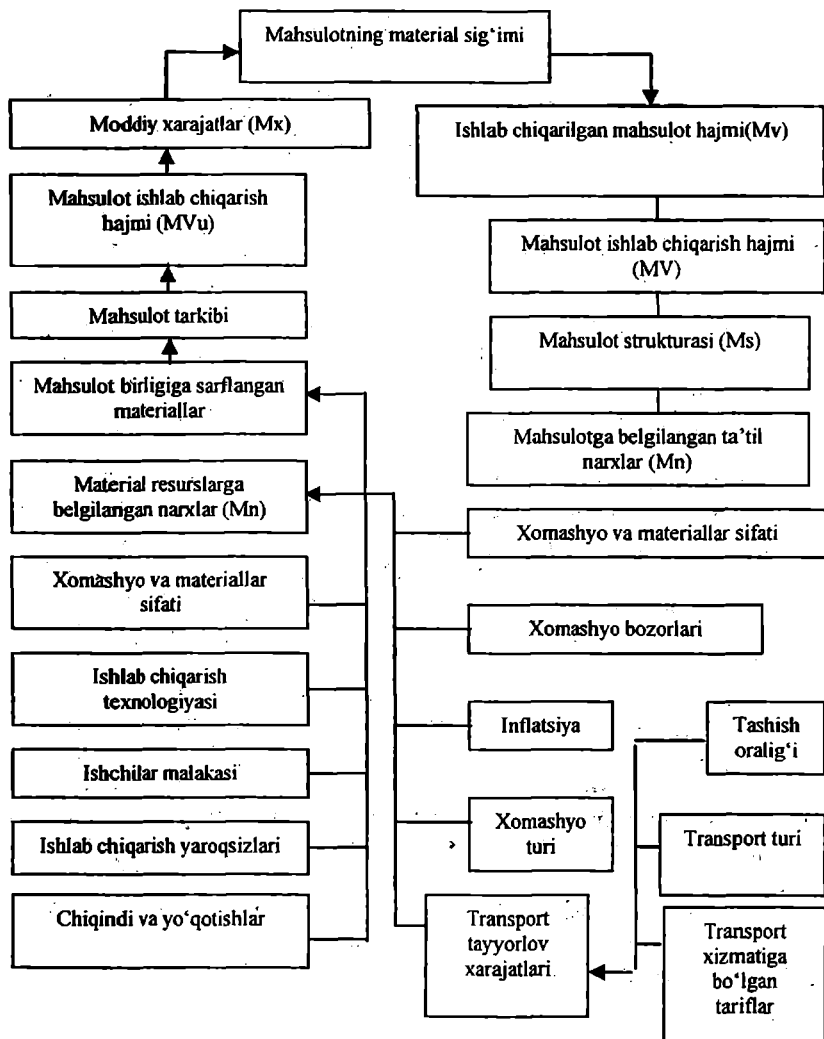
Mahsulotning material sig'imi

Moddiy xarajatlar (Mx)

Mahsulot ishlab chiqarish hajmi (MVu)

Mahsulot tarkibi

Mahsulot birligiga sarflangan materiallar

Material resurslarga belgilangan narxlar (Mn)

Xomashyo va materiallar sifati

Ishlab chiqarish texnologiyasi

Ishchilar malakasi

Ishlab chiqarish yaroqsizlari

Chiqindi va yo'qotishlar

Ishlab chiqarilgan mahsulot hajmi(Mv)

Mahsulot ishlab chiqarish hajmi (MV)

Mahsulot strukturasi (Ms)

Mahsulotga belgilangan ta'til narxlar (Mn)

Xomashyo va materiallar sifati

Xomashyo bozorlari

Inflatsiya

Xomashyo turi

Transport tayyorlov xarajatlari

Tashish oralig'i

Transport turi

Transport xizmatiga bo'lgan tariflar